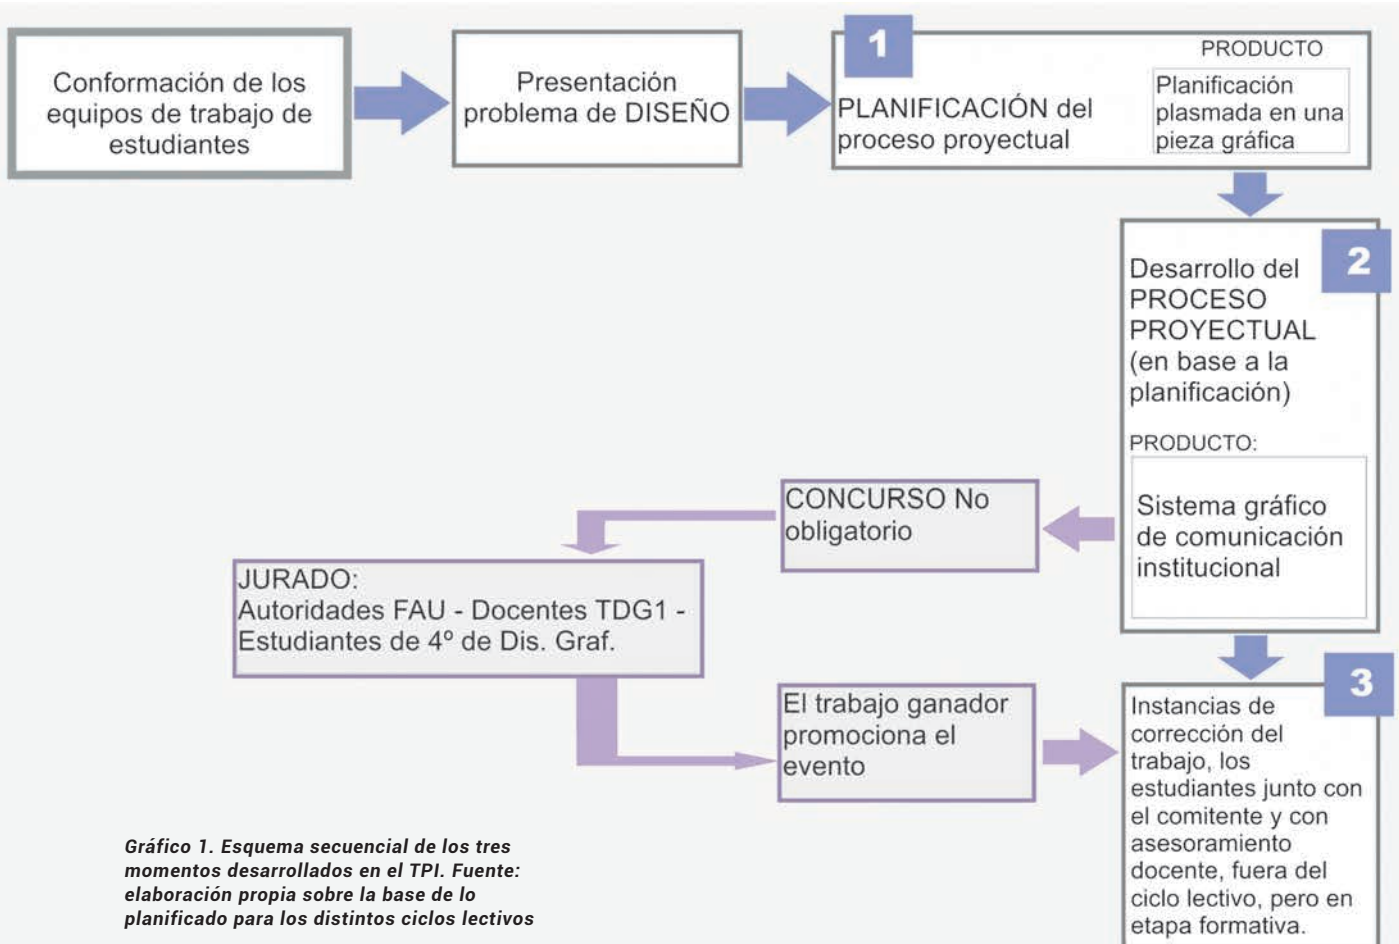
Conformación de los equipos de trabajo de estudiantes

Presentación problema de DISEÑO

1

PLANIFICACIÓN del proceso proyectual

PRODUCTO

Planificación plasmada en una pieza gráfica

2

Desarrollo del PROCESO PROYECTUAL (en base a la planificación)

PRODUCTO:

Sistema gráfico de comunicación institucional

CONCURSO No obligatorio

JURADO:
Autoridades FAU - Docentes TDG1 - Estudiantes de 4° de Dis. Graf.

El trabajo ganador promociona el evento

3

Instancias de corrección del trabajo, los estudiantes junto con el comitente y con asesoramiento docente, fuera del ciclo lectivo, pero en etapa formativa.

Gráfico 1. Esquema secuencial de los tres momentos desarrollados en el TPI. Fuente: elaboración propia sobre la base de lo planificado para los distintos ciclos lectivos